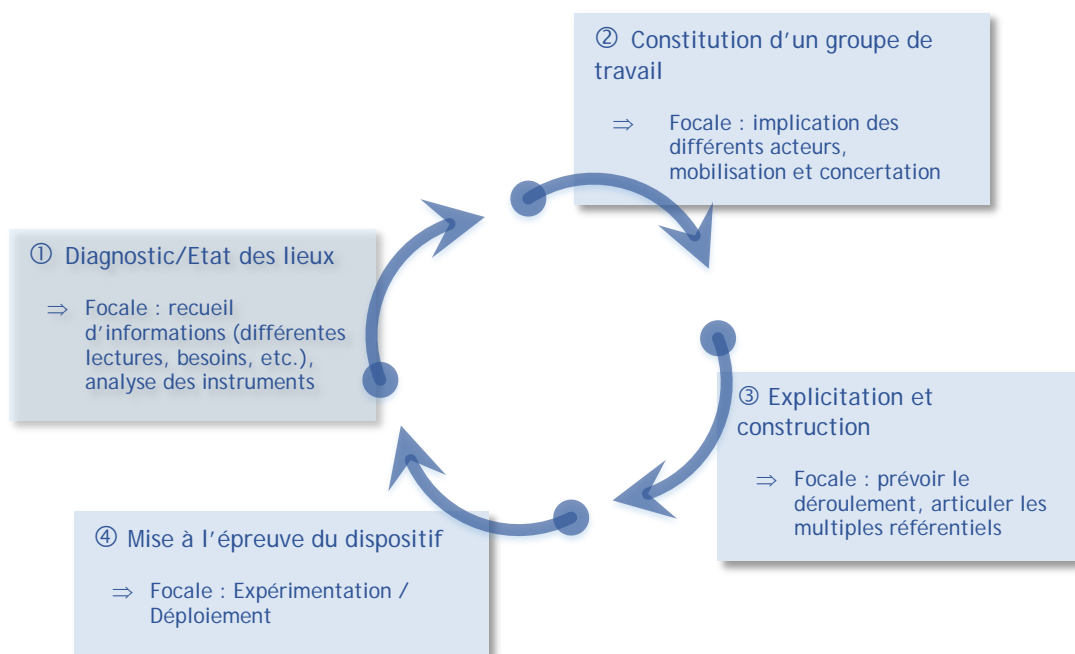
① Diagnostic/Etat des lieux

⇒ Focale : recueil d'informations (différentes lectures, besoins, etc.), analyse des instruments

② Constitution d'un groupe de travail

⇒ Focale : implication des différents acteurs, mobilisation et concertation

③ Explicitation et construction

⇒ Focale : prévoir le déroulement, articuler les multiples référentiels

④ Mise à l'épreuve du dispositif

⇒ Focale : Expérimentation / Déploiement